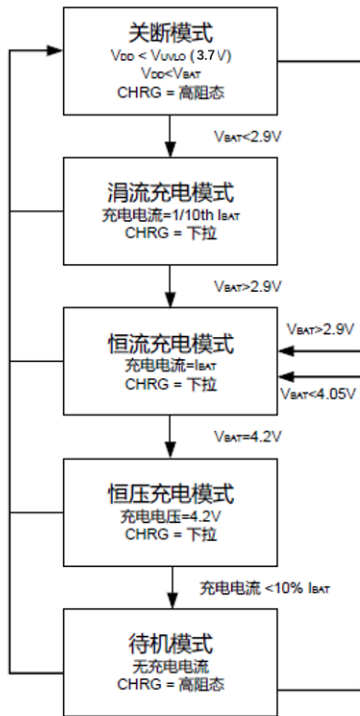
关断模式
$V_{DD} < V_{UVLO}$ (3.7V)
$V_{DD}<V_{BAT}$
CHRG = 高阻态

$V_{BAT}<2.9V$

涓流充电模式
充电电流=1/10th $I_{BAT}$
CHRG = 下拉

$V_{BAT}>2.9V$

恒流充电模式
充电电流=$I_{BAT}$
CHRG = 下拉

$V_{BAT}>2.9V$

$V_{BAT}<4.05V$

$V_{BAT}=4.2V$

恒压充电模式
充电电压=4.2V
CHRG = 下拉

充电电流 <10% $I_{BAT}$

待机模式
无充电电流
CHRG = 高阻态